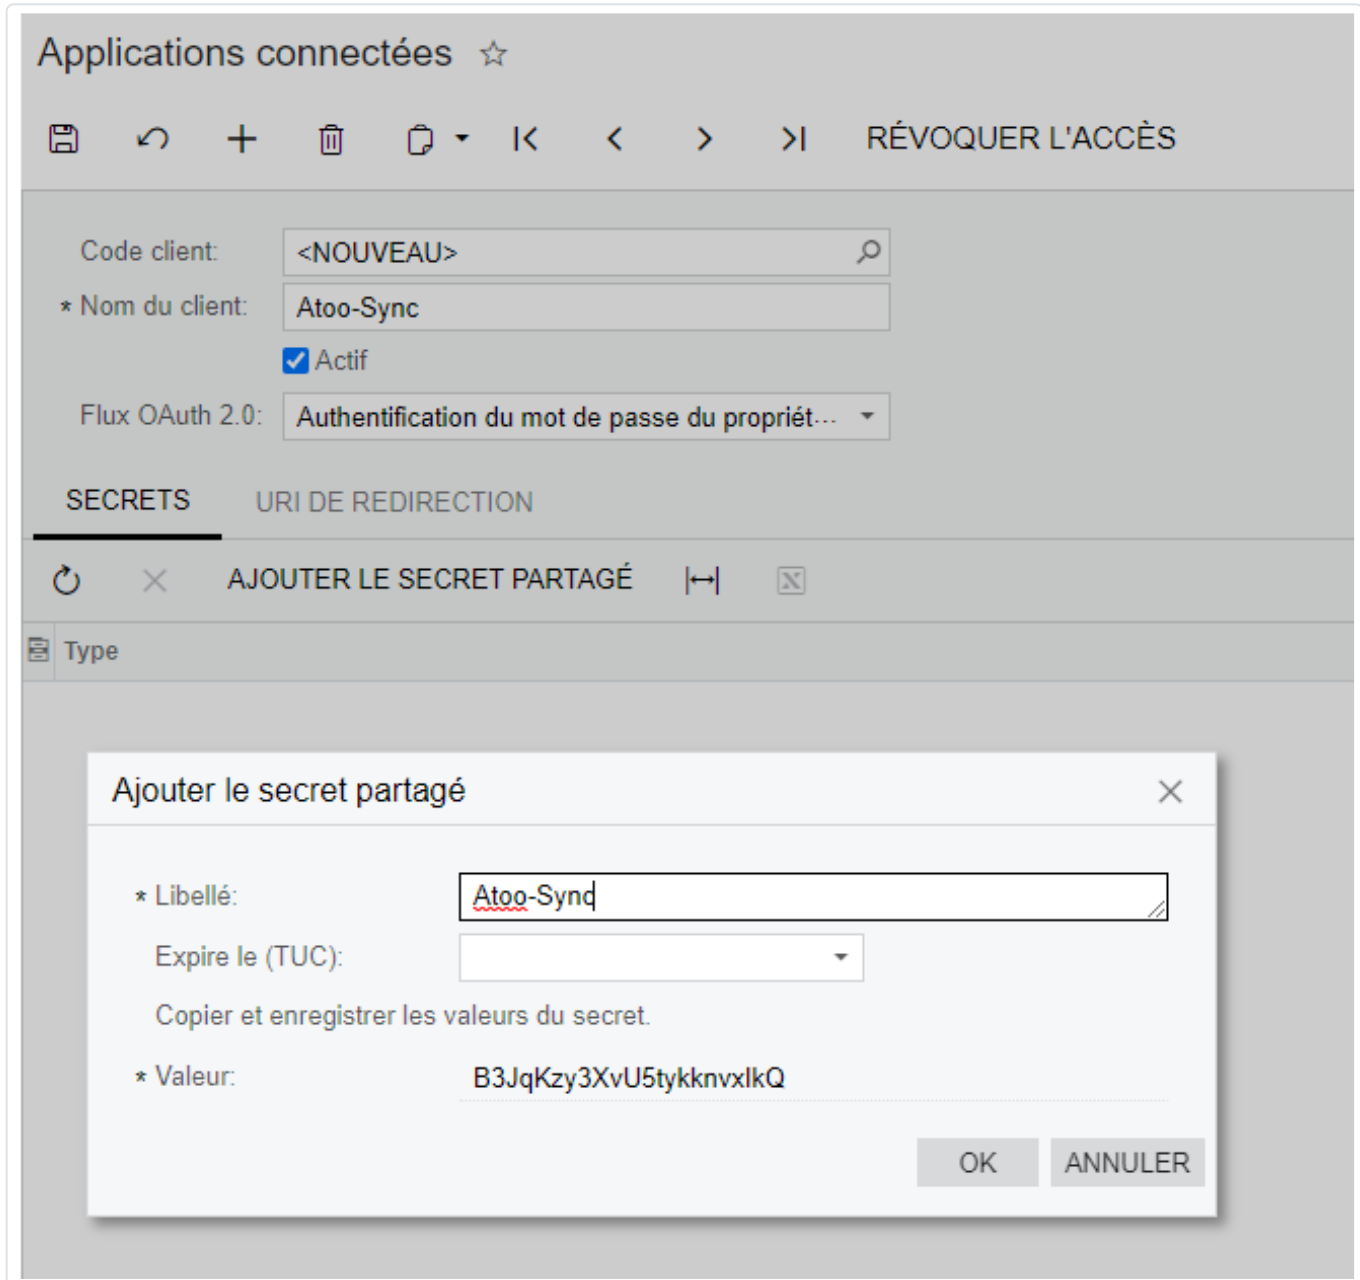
Applications connectées ☆

RÉVOQUER L'ACCÈS

Code client: <NOUVEAU>

* Nom du client: Atoo-Sync

Actif

Flux OAuth 2.0: Authentification du mot de passe du propriét···

SECRETS

URI DE REDIRECTION

AJOUTER LE SECRET PARTAGÉ

Type

Ajouter le secret partagé

* Libellé: Atoo-Sync

Expire le (TUC):

Copier et enregistrer les valeurs du secret.

* Valeur: B3JqKzy3XvU5tykknvxIkQ

OK

ANNULER